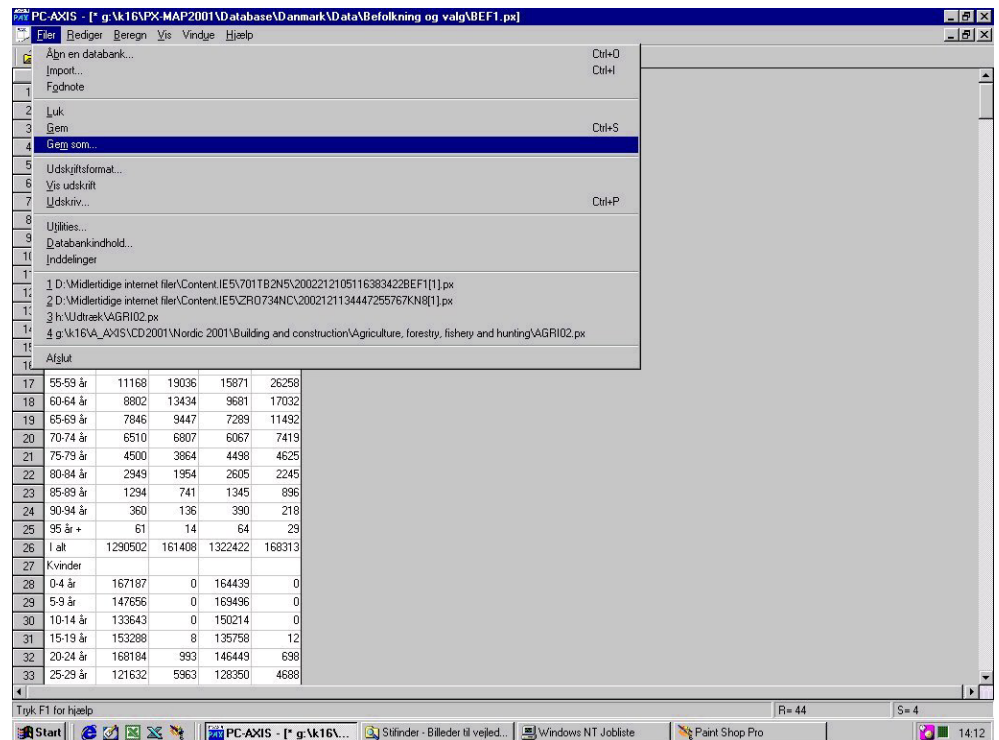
PC-AXIS - [* g:\k16\PX-MAP2001\Database\Danmark\Data\Befolkning og valg\BEF1.px]

Filer Rediger Beregn Vis Vindue Hjælp

Åbn en databank... Ctrl+O
Import... Ctrl+I
Fodnote

Luk
Gem Ctrl+S
Gem som...

Udskriftsformat...
Vis udskrift
Udskriv... Ctrl+P

Utilities...
Databankindhold...
Inddelinger

1 D:\Midlertidige internet filer\Content.IE5\701TB2N5\2002212105116383422BEF1[1].px
2 D:\Midlertidige internet filer\Content.IE5\ZRO734NC\2002121134447255767KN8[1].px
3 h:\Udtræk\AGRI02.px
4 g:\k16\A_AXIS\CD2001\Nordic 2001\Building and construction\Agriculture, forestry, fishery and hunting\AGRI02.px

Afslut

| | | | | | |
|---|---|---|---|---|---|
| 17 | 55-59 år | 11168 | 19036 | 15871 | 26258 |
| 18 | 60-64 år | 8802 | 13434 | 9681 | 17032 |
| 19 | 65-69 år | 7846 | 9447 | 7289 | 11492 |
| 20 | 70-74 år | 6510 | 6807 | 6067 | 7419 |
| 21 | 75-79 år | 4500 | 3864 | 4498 | 4625 |
| 22 | 80-84 år | 2949 | 1954 | 2605 | 2245 |
| 23 | 85-89 år | 1294 | 741 | 1345 | 896 |
| 24 | 90-94 år | 360 | 136 | 390 | 218 |
| 25 | 95 år + | 61 | 14 | 64 | 29 |
| 26 | I alt | 1290502 | 161408 | 1322422 | 168313 |
| 27 | Kvinder | | | | |
| 28 | 0-4 år | 167187 | 0 | 164439 | 0 |
| 29 | 5-9 år | 147656 | 0 | 169496 | 0 |
| 30 | 10-14 år | 133643 | 0 | 150214 | 0 |
| 31 | 15-19 år | 153288 | 8 | 135758 | 12 |
| 32 | 20-24 år | 168184 | 993 | 146449 | 698 |
| 33 | 25-29 år | 121632 | 5963 | 128350 | 4688 |

Tryk F1 for hjælp R= 44 S= 4

Start PC-AXIS - [* g:\k16\... Stifinder - Billeder til vejled... Windows NT Jobliste Paint Shop Pro 14:12